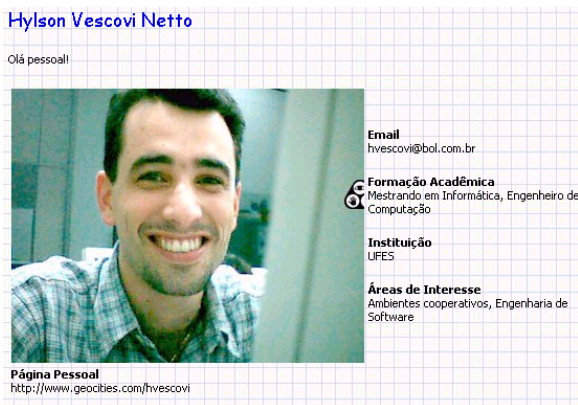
Hylson Vescovi Netto

Olá pessoal!

Email
hvescovi@bol.com.br

Formação Acadêmica
Mestrando em Informática, Engenheiro de Computação

Instituição
UFES

Áreas de Interesse
Ambientes cooperativos, Engenharia de Software

Página Pessoal
http://www.geocities.com/hvescovi